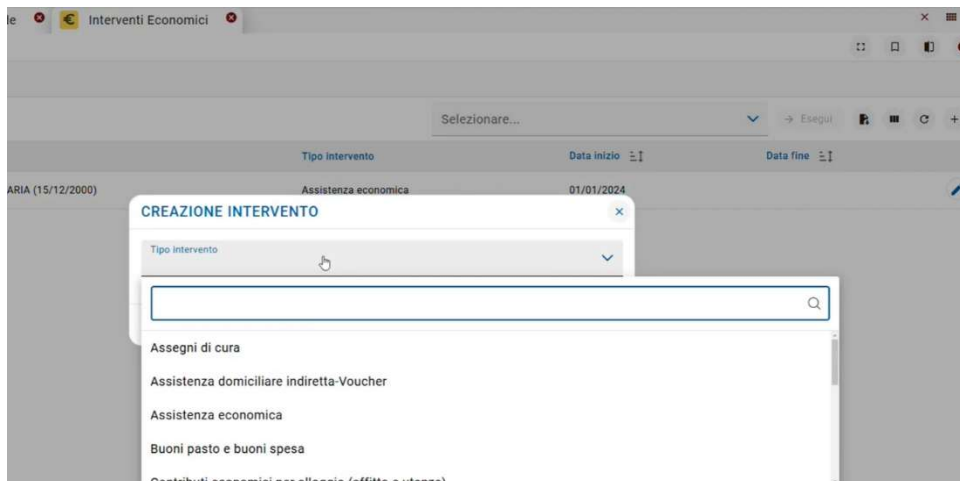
le € Interventi Economici

Selezionare... → Esegui

Tipo intervento Data inizio Data fine

ARIA (15/12/2000) Assistenza economica 01/01/2024

CREAZIONE INTERVENTO ×

Tipo intervento

Assegni di cura

Assistenza domiciliare indiretta-Voucher

Assistenza economica

Buoni pasto e buoni spesa

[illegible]